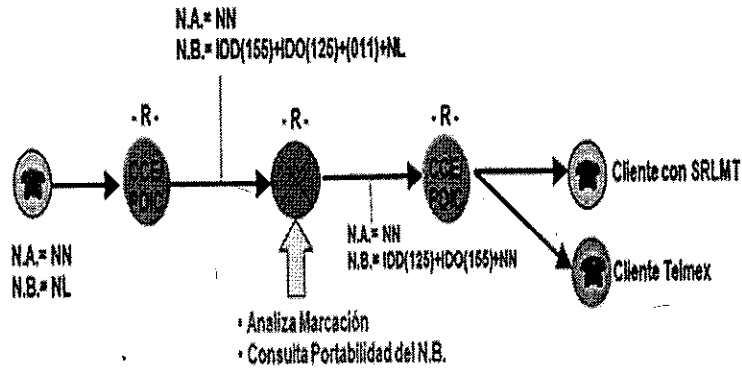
N.A.= NN
N.B.= IDD(155)+IDO(125)+(011)+NL

- R -

- R -

- R -

CCE/ PDIC

CCE/ PDIC

Cliente con SRLMT

Cliente Telmex

N.A.= NN
N.B.= NL

N.A.= NN
N.B.= IDD(125)+IDO(155)+NN

• Analiza Marcación
• Consulta Portabilidad del N.B.